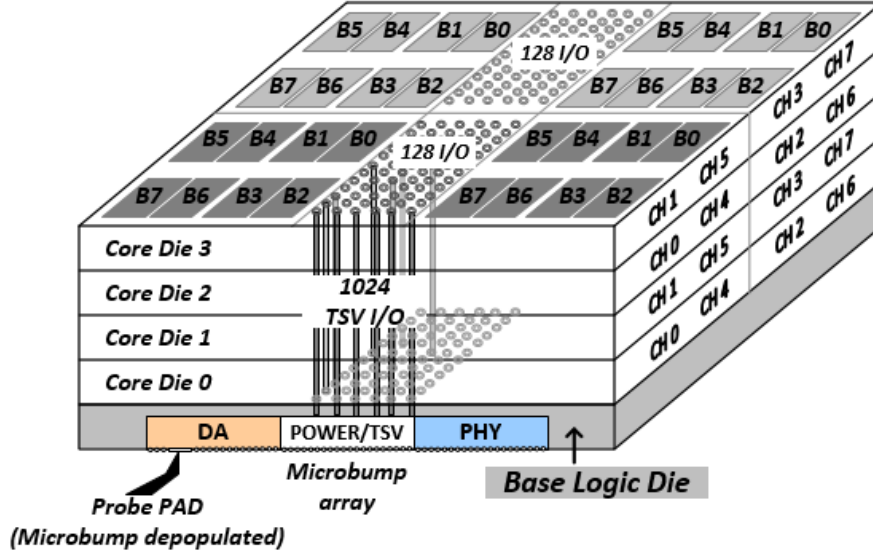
B5 B4 B1 B0 128 I/O B5 B4 B1 B0
B7 B6 B3 B2 B7 B6 B3 B2
B5 B4 B1 B0 128 I/O B5 B4 B1 B0
B7 B6 B3 B2 B7 B6 B3 B2
CH3 CH7
CH2 CH6
CH3 CH7
CH2 CH6
CH1 CH5
CH0 CH4
CH1 CH5
CH0 CH4
Core Die 3
Core Die 2
Core Die 1
Core Die 0
1024
TSV I/O
DA POWER/TSV PHY
Microbump array
Base Logic Die
Probe PAD
(Microbump depopulated)